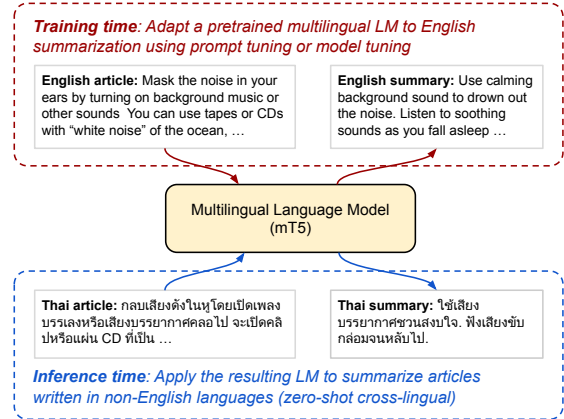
Training time: Adapt a pretrained multilingual LM to English summarization using prompt tuning or model tuning

English article: Mask the noise in your ears by turning on background music or other sounds You can use tapes or CDs with "white noise" of the ocean, …

English summary: Use calming background sound to drown out the noise. Listen to soothing sounds as you fall asleep …

Multilingual Language Model (mT5)

Thai article: กลบเสียงดังในหูโดยเปิดเพลงบรรเลงหรือเสียงบรรยากาศคลอไป จะเปิดคลิปหรือแผ่น CD ที่เป็น …

Thai summary: ใช้เสียงบรรยากาศชวนสงบใจ. ฟังเสียงขับกล่อมจนหลับไป.

Inference time: Apply the resulting LM to summarize articles written in non-English languages (zero-shot cross-lingual)